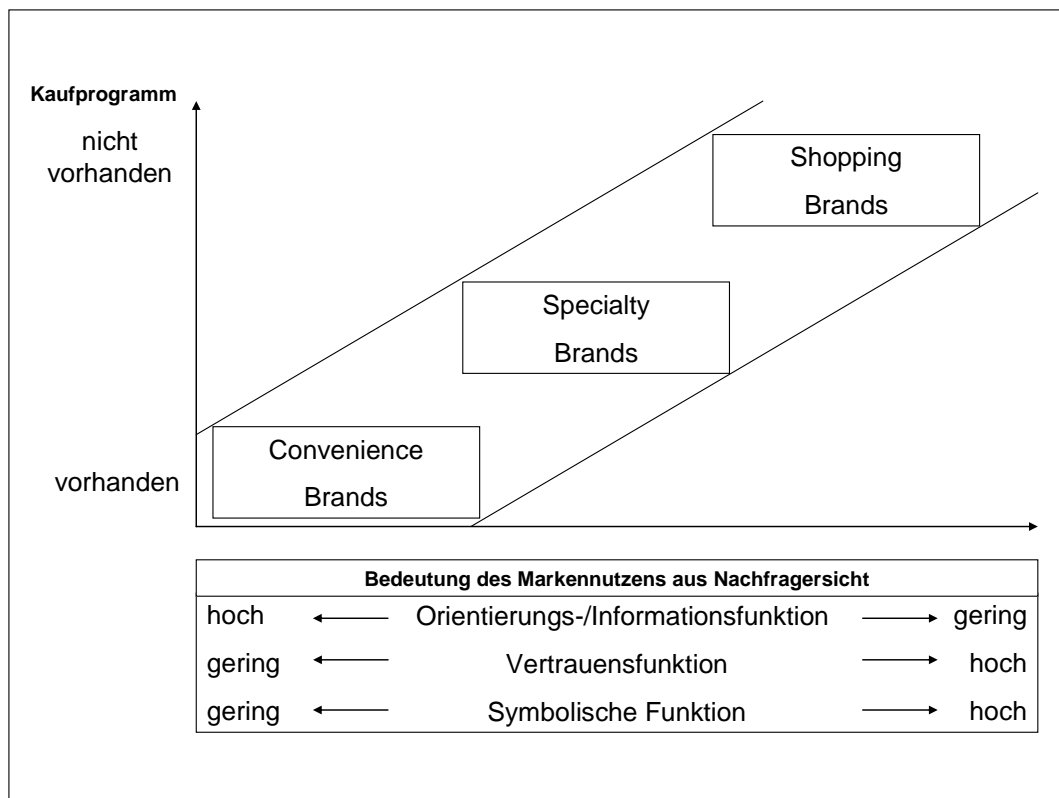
Kaufprogramm

nicht vorhanden

vorhanden

Shopping Brands

Specialty Brands

Convenience Brands

| Bedeutung des Markennutzens aus Nachfragersicht | | |
|---|---|---|
| hoch | ← Orientierungs-/Informationsfunktion → | gering |
| gering | ← Vertrauensfunktion → | hoch |
| gering | ← Symbolische Funktion → | hoch |